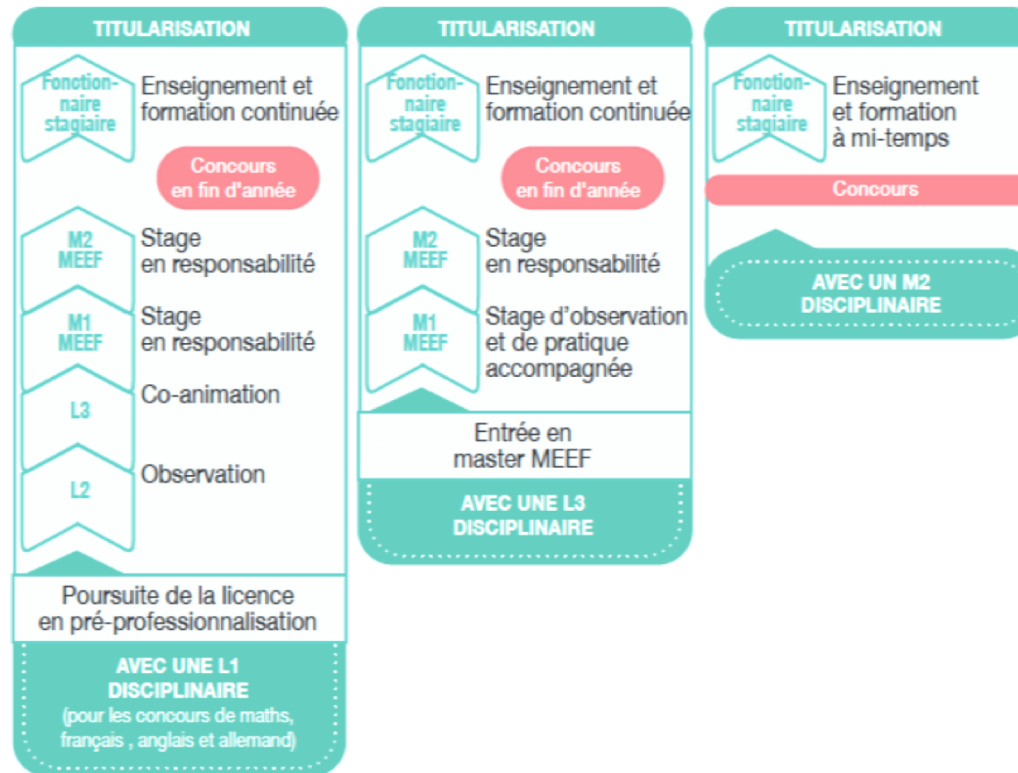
TITULARISATION

Fonctionnaire stagiaire
Enseignement et formation continuée

Concours en fin d'année

M2 MEEF
Stage en responsabilité

M1 MEEF
Stage en responsabilité

L3
Co-animation

L2
Observation

Poursuite de la licence en pré-professionnalisation

AVEC UNE L1 DISCIPLINAIRE
(pour les concours de maths, français , anglais et allemand)

TITULARISATION

Fonctionnaire stagiaire
Enseignement et formation continuée

Concours en fin d'année

M2 MEEF
Stage en responsabilité

M1 MEEF
Stage d'observation et de pratique accompagnée

Entrée en master MEEF

AVEC UNE L3 DISCIPLINAIRE

TITULARISATION

Fonctionnaire stagiaire
Enseignement et formation à mi-temps

Concours

AVEC UN M2 DISCIPLINAIRE